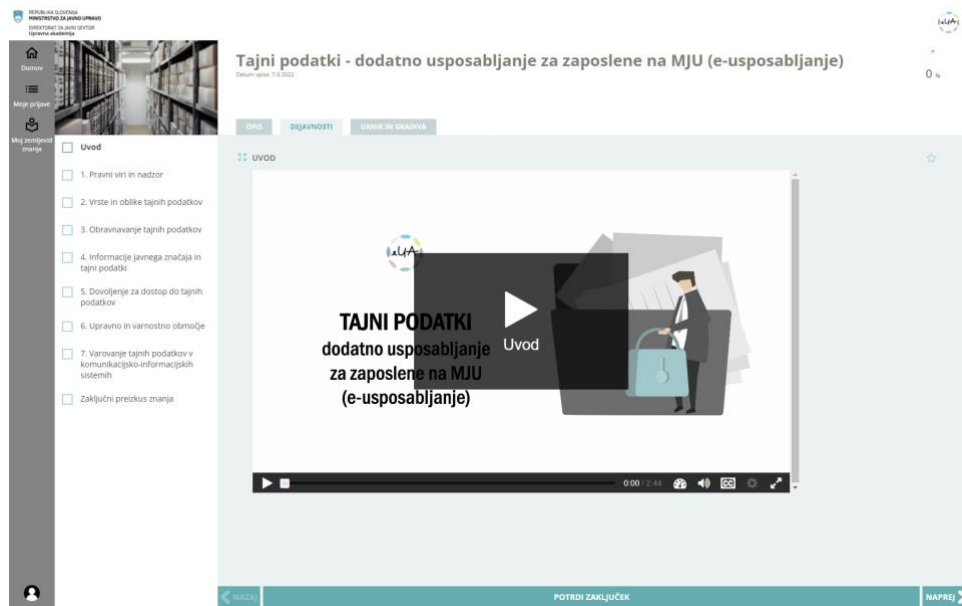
REPUBLIKA SLOVENIJA
MINISTRSTVO ZA JAVNO UPRAVO
DIREKTORAT ZA JAVNI SEKTOR
Upravna akademija

Domov
Moje prijave
Moj zemljevid znanja

Tajni podatki - dodatno usposabljanje za zaposlene na MJU (e-usposabljanje)
Datum vpisa: 7.3.2022

0 %

OPIS
DEJAVNOSTI
URNIK IN GRADIVA

Uvod
1. Pravni viri in nadzor
2. Vrste in oblike tajnih podatkov
3. Obravnavanje tajnih podatkov
4. Informacije javnega značaja in tajni podatki
5. Dovoljenje za dostop do tajnih podatkov
6. Upravno in varnostno območje
7. Varovanje tajnih podatkov v komunikacijsko-informacijskih sistemih
Zaključni preizkus znanja

UVOD

UA

TAJNI PODATKI
dodatno usposabljanje za zaposlene na MJU
(e-usposabljanje)

Uvod

0:00 / 2:44

NAZAJ
POTRDI ZAKLJUČEK
NAPREJ